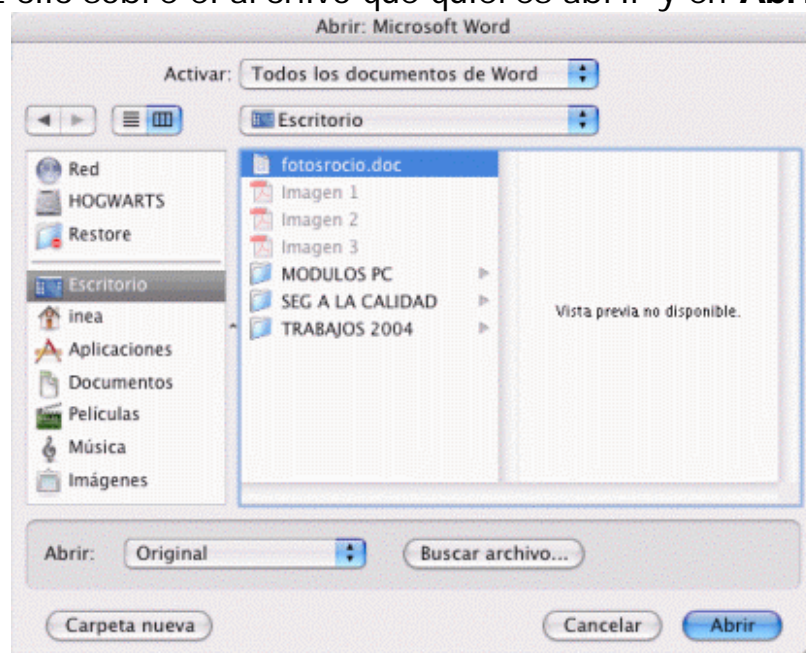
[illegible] clic sobre el archivo que quieres abrir y en **Abr**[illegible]

Abrir: Microsoft Word

Activar: Todos los documentos de Word

Escritorio

Red
HOGWARTS
Restore
Escritorio
inea
Aplicaciones
Documentos
Películas
Música
Imágenes

fotosrocio.doc
Imagen 1
Imagen 2
Imagen 3
MODULOS PC
SEG A LA CALIDAD
TRABAJOS 2004

Vista previa no disponible.

Abrir: Original

Buscar archivo...

Carpeta nueva

Cancelar

Abrir